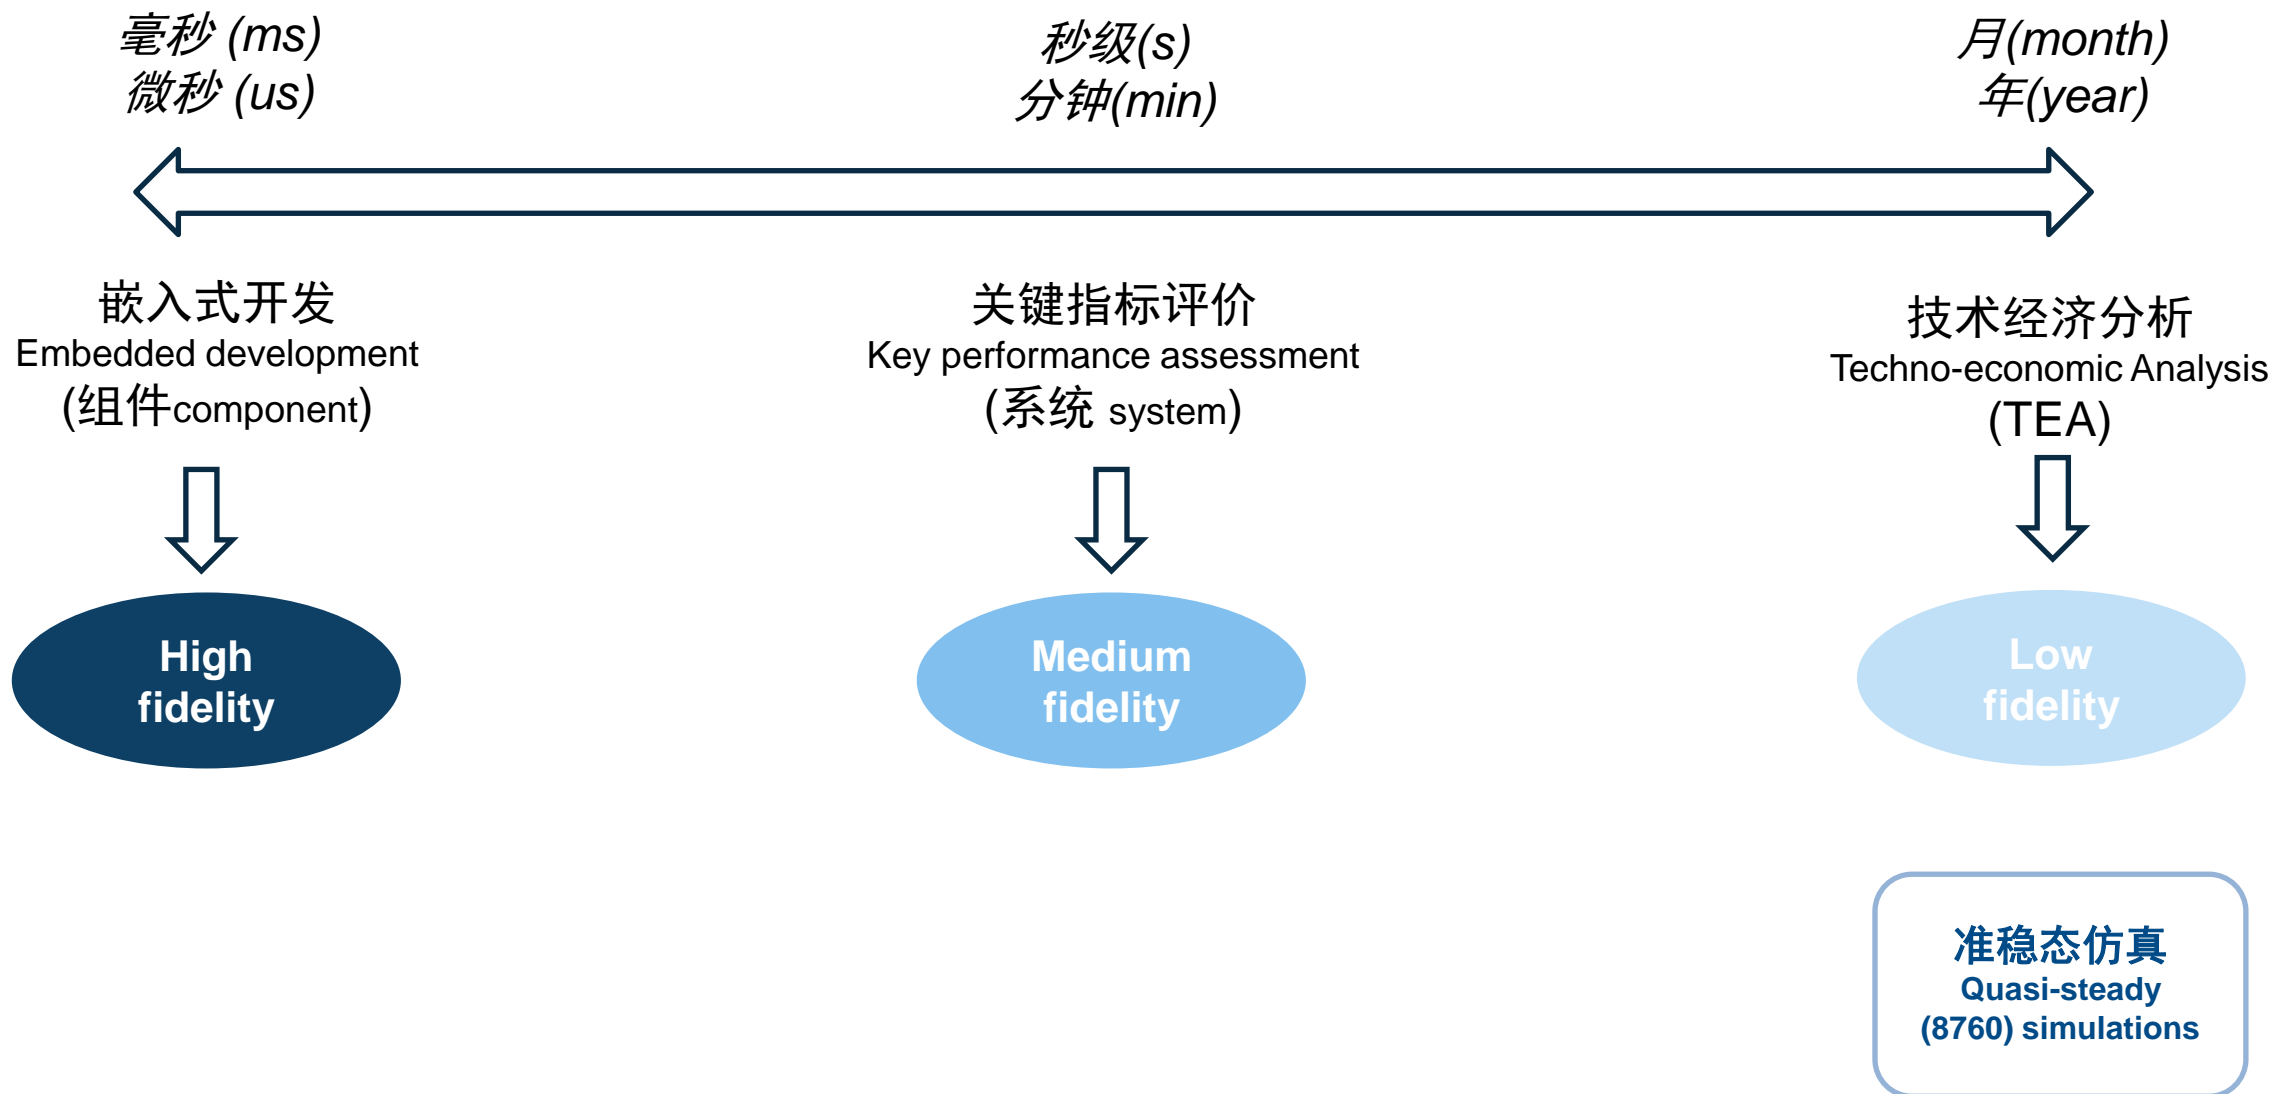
毫秒 (ms)
微秒 (us)

秒级(s)
分钟(min)

月(month)
年(year)

嵌入式开发
Embedded development
(组件component)

关键指标评价
Key performance assessment
(系统 system)

技术经济分析
Techno-economic Analysis
(TEA)

High fidelity

Medium fidelity

Low fidelity

准稳态仿真
Quasi-steady (8760) simulations